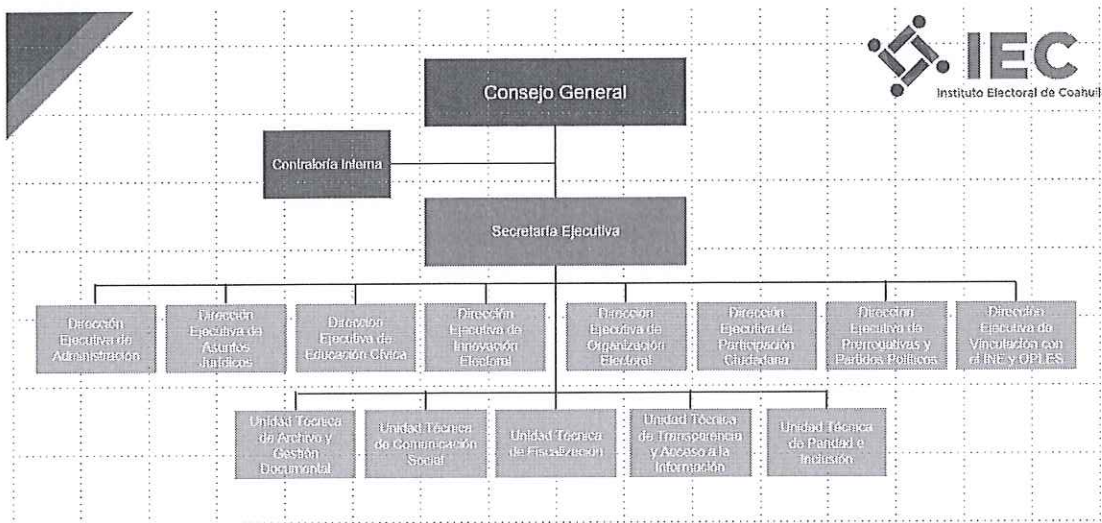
IEC
Instituto Electoral de Coahuil

Consejo General

Contraloría Interna

Secretaría Ejecutiva

Dirección Ejecutiva de Administración

Dirección Ejecutiva de Asuntos Jurídicos

Dirección Ejecutiva de Educación Cívica

Dirección Ejecutiva de Innovación Electoral

Dirección Ejecutiva de Organización Electoral

Dirección Ejecutiva de Participación Ciudadana

Dirección Ejecutiva de Prerrogativas y Partidos Políticos

Dirección Ejecutiva de Vinculación con el INE y OPLES

Unidad Técnica de Archivo y Gestión Documental

Unidad Técnica de Comunicación Social

Unidad Técnica de Fiscalización

Unidad Técnica de Transparencia y Acceso a la Información

Unidad Técnica de Paridad e Inclusión